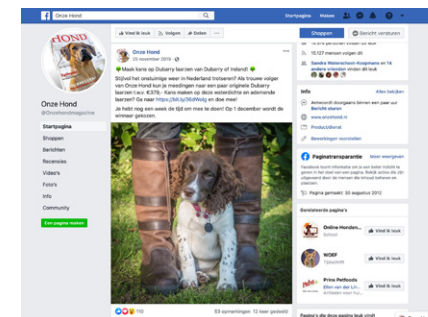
Onze Hond
Startpagina Maken

HOND

Onze Hond
@Onzehondmagazine

Startpagina
Shoppen
Berichten
Recensies
Video's
Foto's
Info
Community
Een pagina maken

Vind ik leuk Volgen Delen

Onze Hond
25 november 2019

Maak kans op Dubarry laarzen van Dubarry of Ireland!

Stijlvol het onstuimige weer in Nederland trotseren? Als trouwe volger van Onze Hond kun je meedingen naar een paar originele Dubarry laarzen (t.w.v. €379,-). Kans maken op deze waterdichte en ademende laarzen? Ga naar https://bit.ly/36dWolg en doe mee!

Je hebt nog een week de tijd om mee te doen! Op 1 december wordt de winnaar gekozen.

110
53 opmerkingen 12 keer gedeeld

Shoppen
Bericht versturen

15.127 mensen volgen dit
Sandra Weberschoen-Hoogmans en 8 andere vrienden vinden dit leuk

Info
Alles bekijken
Antwoordt doorgaans binnen een paar uur
Bericht sturen
www.onzehond.nl
Product/dienst
Bewerkingen voorstellen

Paginatransparantie
Meer weergeven
Facebook toont informatie om je een beter inzicht te geven in het doel van een Pagina. Bekijk acties die zijn uitgevoerd door de mensen die de content beheren en posten.
Pagina gemaakt: 30 augustus 2012

Gerelateerde pagina's
Online Honden...
Vind ik leuk
WOEF
Vind ik leuk
Prins Petfoods
Vind ik leuk